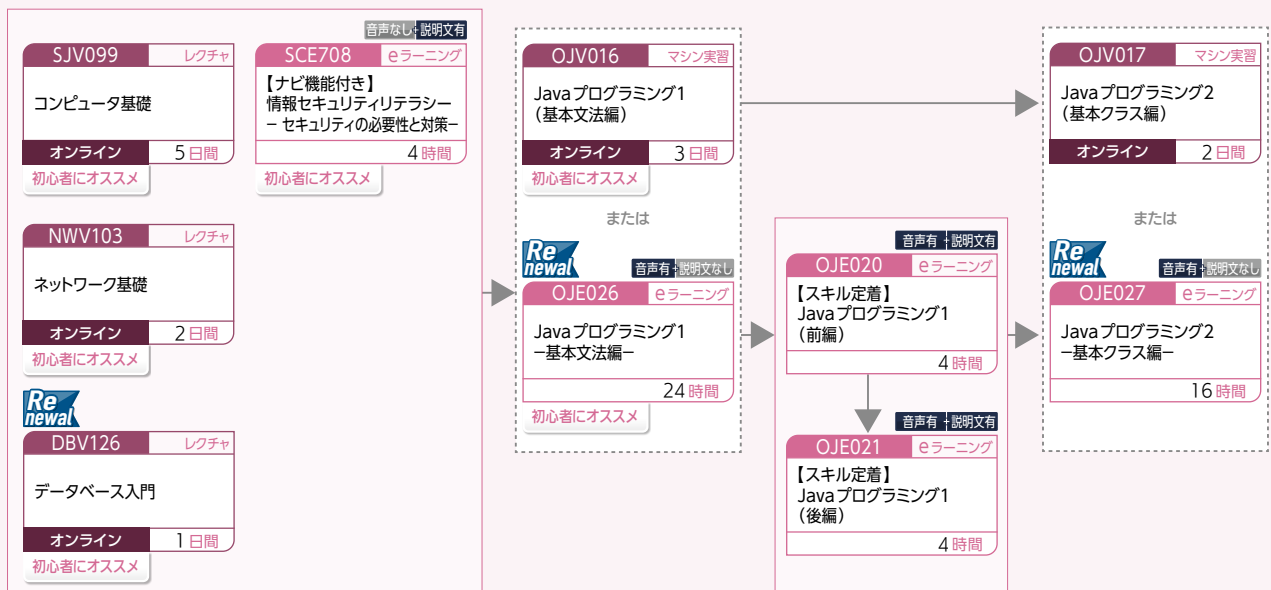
SJV099 レクチャ
コンピュータ基礎
オンライン 5日間
初心者にオススメ

音声なし 説明文有
SCE708 eラーニング
【ナビ機能付き】
情報セキュリティリテラシー
－ セキュリティの必要性と対策－
4時間
初心者にオススメ

NWV103 レクチャ
ネットワーク基礎
オンライン 2日間
初心者にオススメ

Re newal
DBV126 レクチャ
データベース入門
オンライン 1日間
初心者にオススメ

OJV016 マシン実習
Javaプログラミング1
（基本文法編）
オンライン 3日間
初心者にオススメ

または

Re newal
音声有 説明文なし
OJE026 eラーニング
Javaプログラミング1
－基本文法編－
24時間
初心者にオススメ

音声有 説明文有
OJE020 eラーニング
【スキル定着】
Javaプログラミング1
（前編）
4時間

音声有 説明文有
OJE021 eラーニング
【スキル定着】
Javaプログラミング1
（後編）
4時間

OJV017 マシン実習
Javaプログラミング2
（基本クラス編）
オンライン 2日間

または

Re newal
音声有 説明文なし
OJE027 eラーニング
Javaプログラミング2
－基本クラス編－
16時間